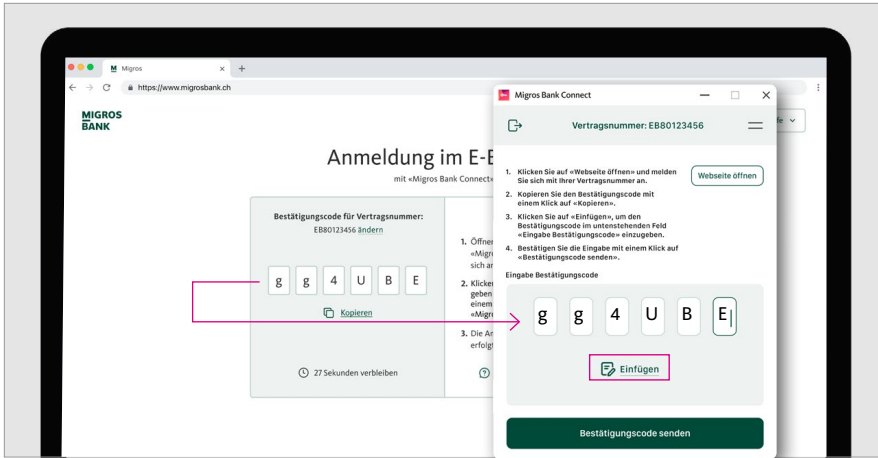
M Migros
https://www.migrosbank.ch

MIGROS BANK

Anmeldung im E-B
mit «Migros Bank Connect»

Bestätigungscode für Vertragsnummer:
EB80123456 ändern

g g 4 U B E

Kopieren

27 Sekunden verbleiben

1. Öffnen «Migr sich an
2. Klicken geben einem «Migro
3. Die An erfolgt

Migros Bank Connect

Vertragsnummer: EB80123456

1. Klicken Sie auf «Webseite öffnen» und melden Sie sich mit Ihrer Vertragsnummer an.
2. Kopieren Sie den Bestätigungscode mit einem Klick auf «Kopieren».
3. Klicken Sie auf «Einfügen», um den Bestätigungscode im untenstehenden Feld «Eingabe Bestätigungscode» einzugeben.
4. Bestätigen Sie die Eingabe mit einem Klick auf «Bestätigungscode senden».

Webseite öffnen

Eingabe Bestätigungscode

g g 4 U B E

Einfügen

Bestätigungscode senden